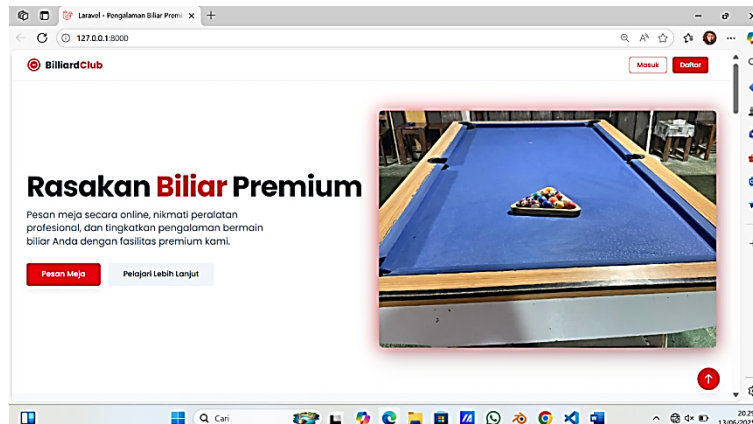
Laravel - Pengalaman Biliar Premi ×

127.0.0.1:8000

BilliardClub

Masuk Daftar

Rasakan Biliar Premium

Pesan meja secara online, nikmati peralatan profesional, dan tingkatkan pengalaman bermain biliar Anda dengan fasilitas premium kami.

Pesan Meja Pelajari Lebih Lanjut

Cari

20.29
13/06/2025